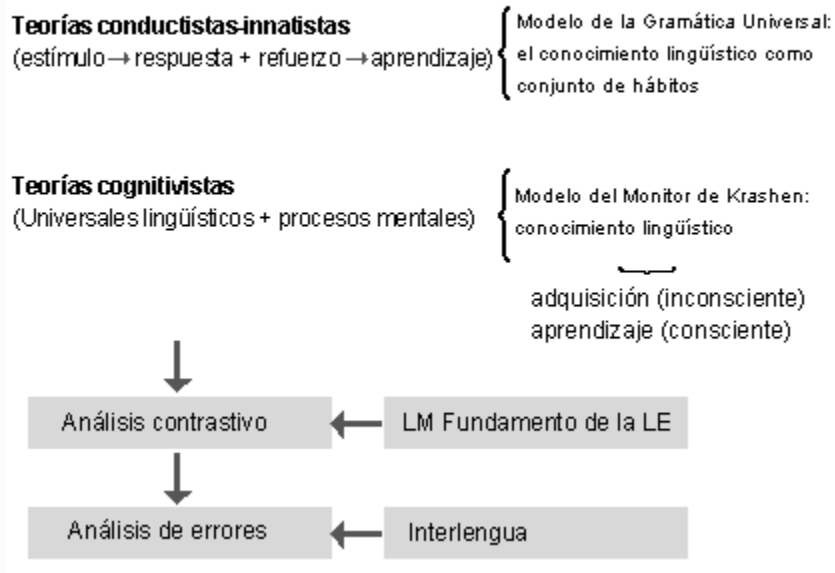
**Teorías conductistas-innatistas**
(estímulo → respuesta + refuerzo → aprendizaje)

Modelo de la Gramática Universal: el conocimiento lingüístico como conjunto de hábitos

**Teorías cognitivistas**
(Universales lingüísticos + procesos mentales)

Modelo del Monitor de Krashen: conocimiento lingüístico

adquisición (inconsciente)
aprendizaje (consciente)

Análisis contrastivo

LM Fundamento de la LE

Análisis de errores

Interlengua